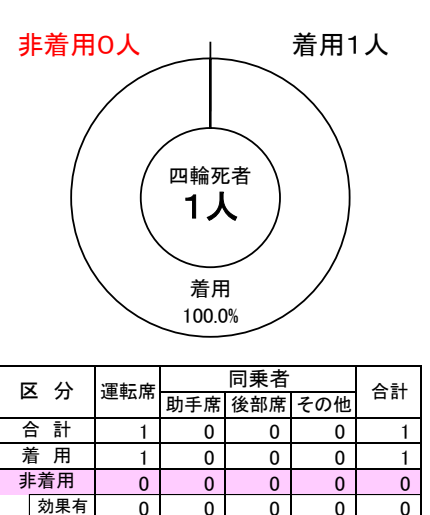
非着用0人

着用1人

四輪死者
1人

着用
100.0%

| 区 分 | 運転席 | 同乗者 助手席 | 同乗者 後部席 | 同乗者 その他 | 合計 |
|---|---|---|---|---|---|
| 合 計 | 1 | 0 | 0 | 0 | 1 |
| 着 用 | 1 | 0 | 0 | 0 | 1 |
| 非着用 | 0 | 0 | 0 | 0 | 0 |
| 効果有 | 0 | 0 | 0 | 0 | 0 |